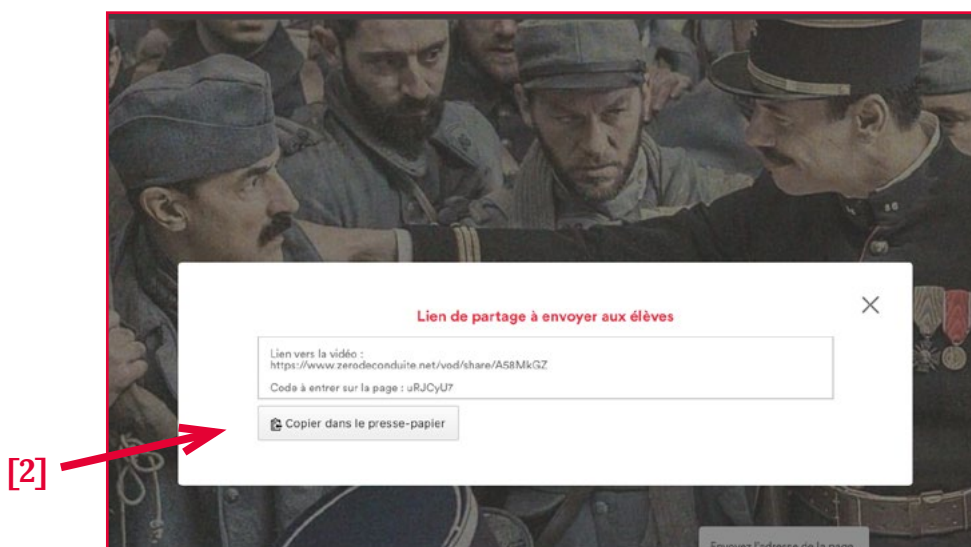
Lien de partage à envoyer aux élèves

Lien vers la vidéo :
https://www.zerodeconduite.net/vod/share/A58MkGZ

Code à entrer sur la page : uRJCyU7

Copier dans le presse-papier

[2]

Envoyez l'adresse de la page